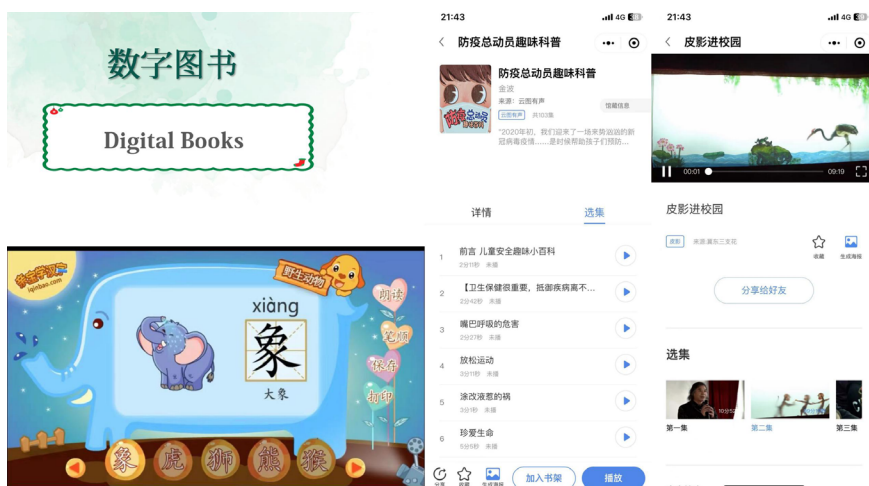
数字图书

Digital Books

xiàng
象
大象

野生动物

朗读
笔顺
保存
打印

象 虎 狮 熊 猴

21:43
4G

防疫总动员趣味科普

防疫总动员趣味科普
金波
来源：云图有声
馆藏信息
云图有声 共103集
"2020年初，我们迎来了一场来势汹汹的新冠病毒疫情......是时候帮助孩子们预防...

详情 选集

1 前言 儿童安全趣味小百科
2分11秒 未播

2 【卫生保健很重要，抵御疾病离不...
2分42秒 未播

3 嘴巴呼吸的危害
3分11秒 未播

4 放松运动
3分11秒 未播

5 滚改滚惹的祸
3分1秒 未播

6 珍爱生命
5分5秒 未播

分享 收藏 生成海报
加入书架
播放

21:43
4G

皮影进校园

00:01
09:19

皮影进校园

来源:墨东三支花
收藏
生成海报

分享给好友

选集

第一集
第二集
第三集